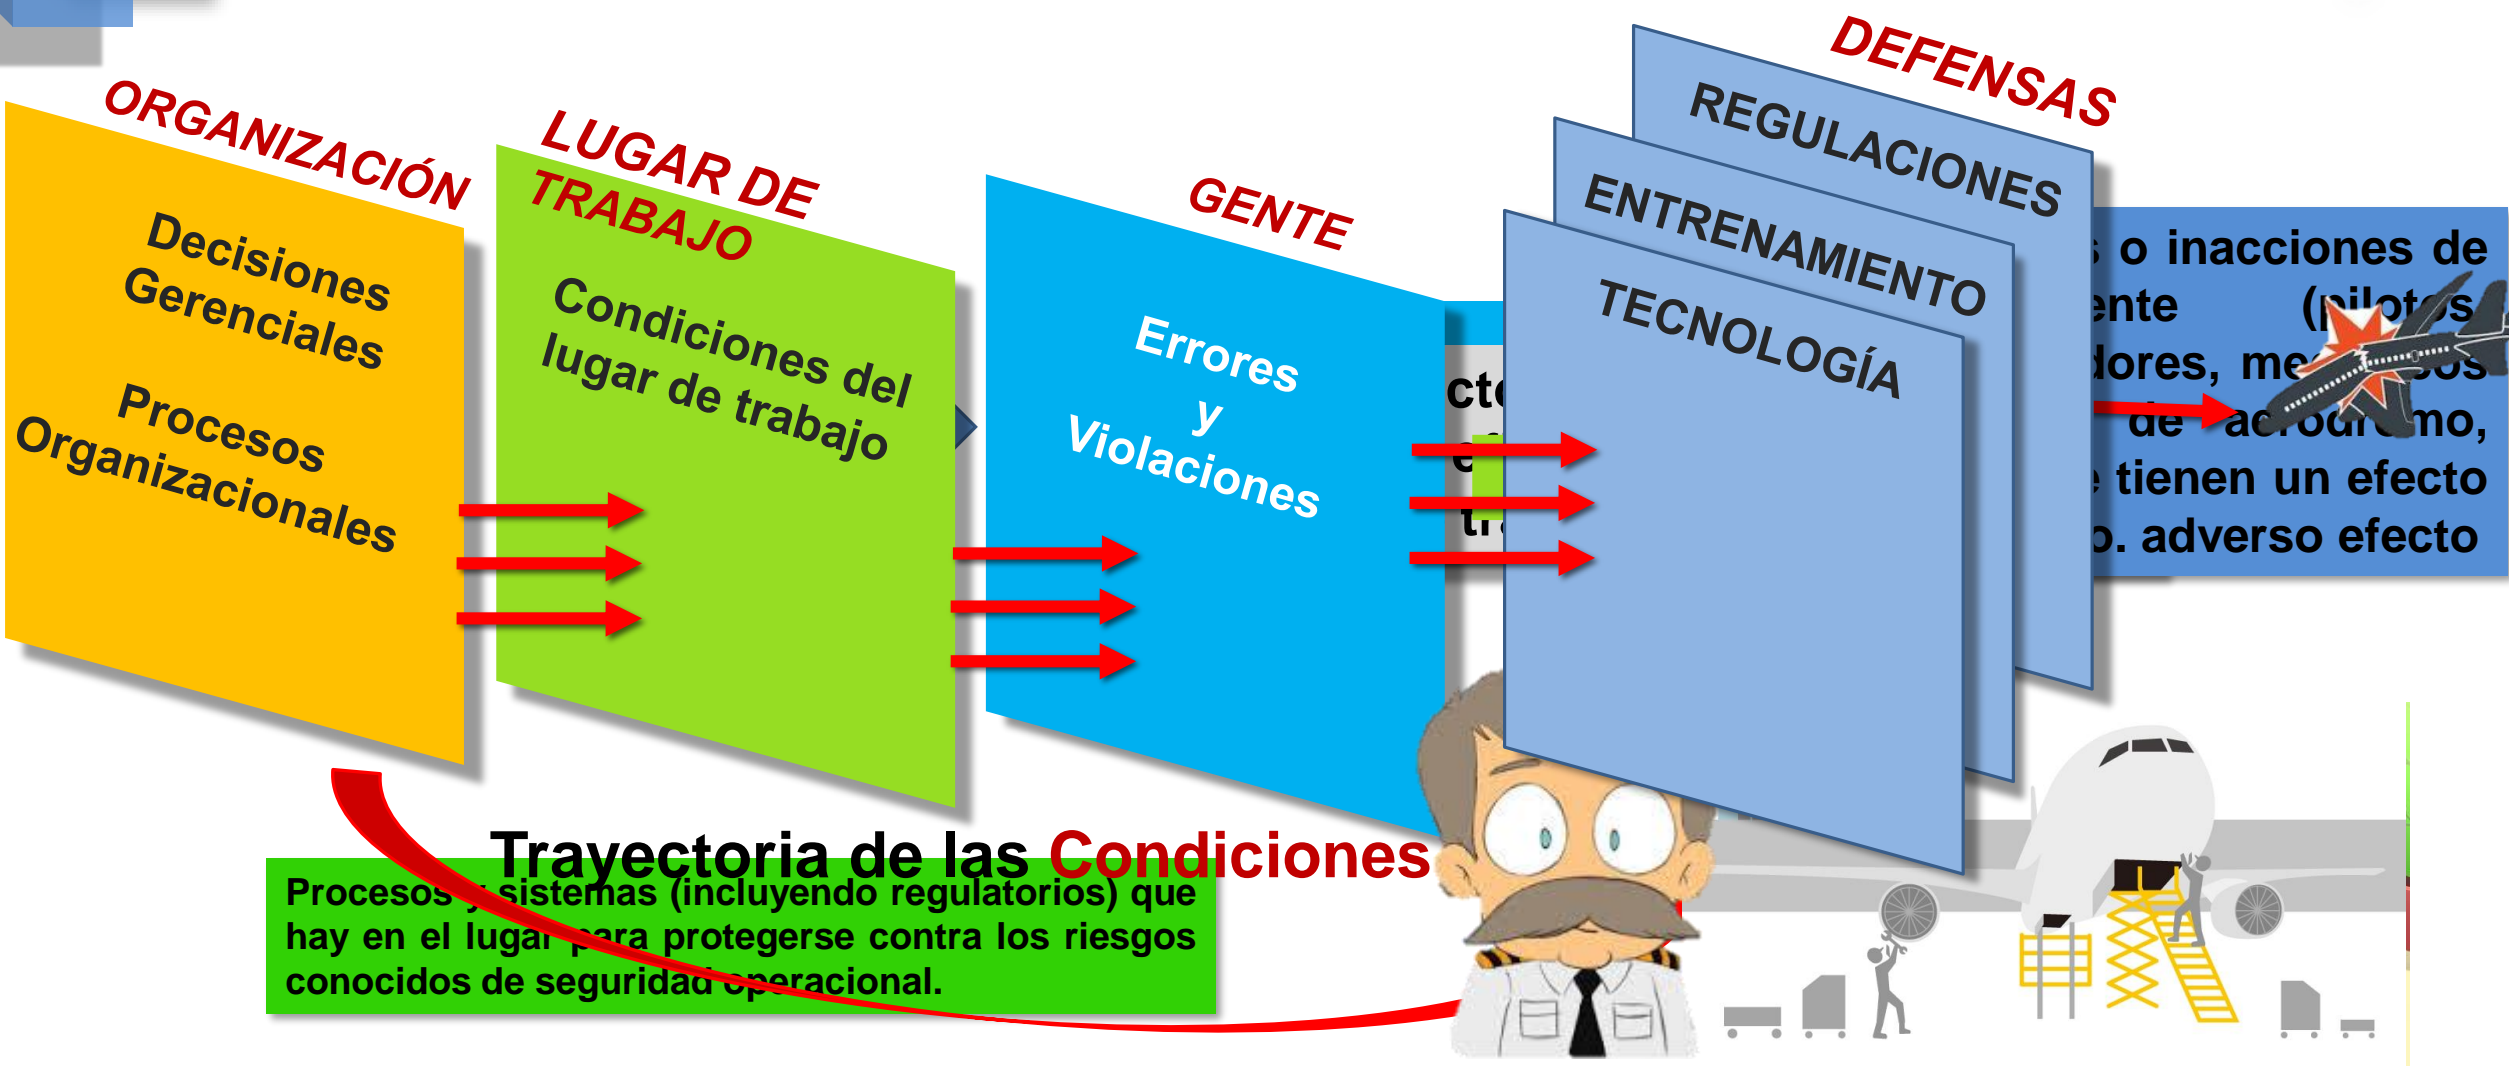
ORGANIZACIÓN

Decisiones Gerenciales

Procesos Organizacionales

LUGAR DE TRABAJO

Condiciones del lugar de trabajo

GENTE

Errores y Violaciones

ct
e
tr

DEFENSAS

REGULACIONES

ENTRENAMIENTO

TECNOLOGÍA

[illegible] o inacciones de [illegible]ente (pilotos, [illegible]dores, me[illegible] de aeródromo, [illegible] tienen un efecto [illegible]. adverso efecto

Trayectoria de las Condiciones

Procesos y sistemas (incluyendo regulatorios) que hay en el lugar para protegerse contra los riesgos conocidos de seguridad operacional.